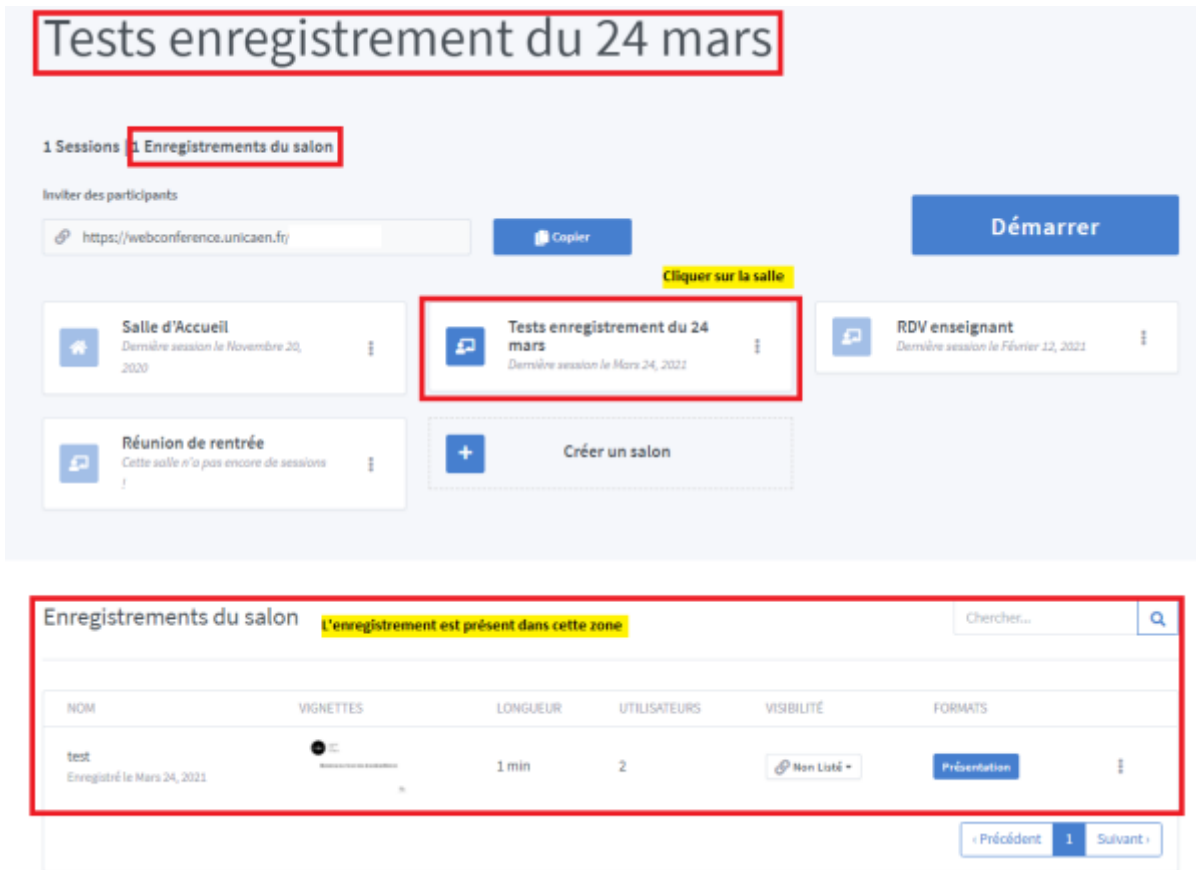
Tests enregistrement du 24 mars

1 Sessions | 1 Enregistrements du salon

Inviter des participants

https://webconference.unicaen.fr/

Copier

Démarrer

Cliquer sur la salle

Salle d'Accueil
Dernière session le Novembre 20, 2020

Tests enregistrement du 24 mars
Dernière session le Mars 24, 2021

RDV enseignant
Dernière session le Février 12, 2021

Réunion de rentrée
Cette salle n'a pas encore de sessions !

Créer un salon

Enregistrements du salon

L'enregistrement est présent dans cette zone

Chercher...

| NOM | VIGNETTES | LONGUEUR | UTILISATEURS | VISIBILITÉ | FORMATS |
|---|---|---|---|---|---|
| test Enregistré le Mars 24, 2021 | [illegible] | 1 min | 2 | Non Listé | Présentation |

‹ Précédent 1 Suivant ›